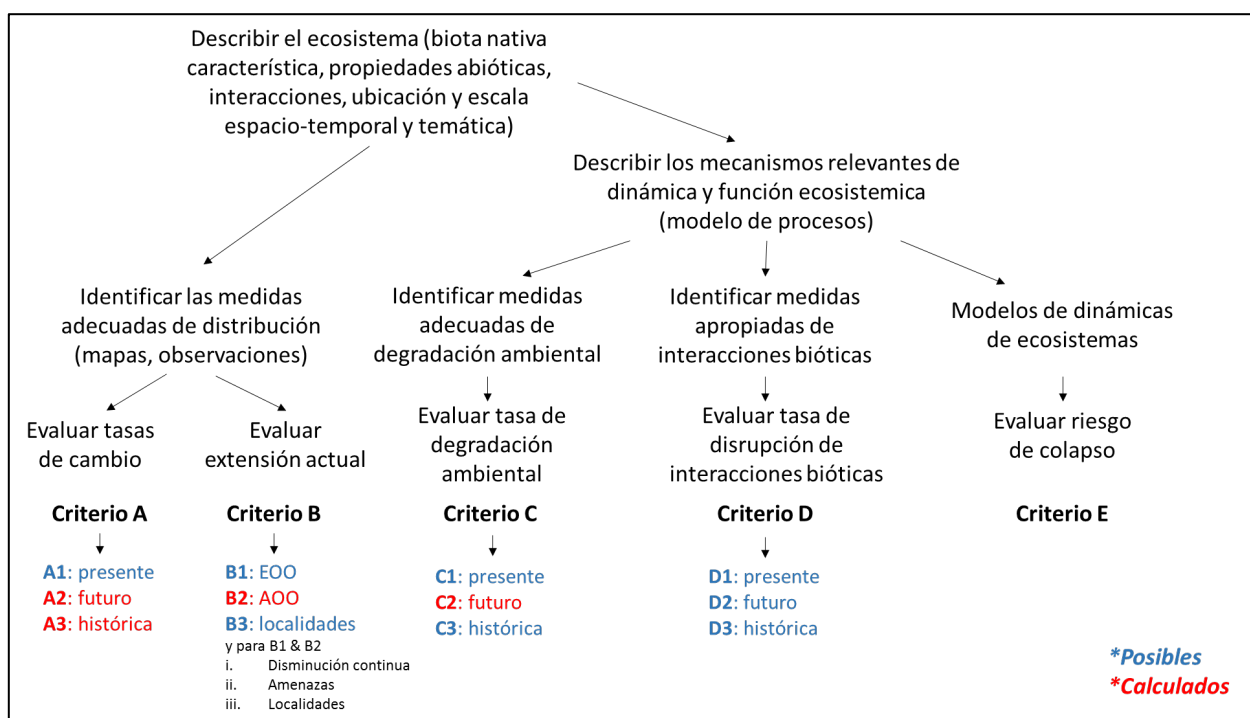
Describir el ecosistema (biota nativa característica, propiedades abióticas, interacciones, ubicación y escala espacio-temporal y temática)

Describir los mecanismos relevantes de dinámica y función ecosistemica (modelo de procesos)

Identificar las medidas adecuadas de distribución (mapas, observaciones)

Evaluar tasas de cambio

Criterio A

A1: presente
A2: futuro
A3: histórica

Evaluar extensión actual

Criterio B

B1: EOO
B2: AOO
B3: localidades
y para B1 & B2
i. Disminución continua
ii. Amenazas
iii. Localidades

Identificar medidas adecuadas de degradación ambiental

Evaluar tasa de degradación ambiental

Criterio C

C1: presente
C2: futuro
C3: histórica

Identificar medidas apropiadas de interacciones bióticas

Evaluar tasa de disrupción de interacciones bióticas

Criterio D

D1: presente
D2: futuro
D3: histórica

Modelos de dinámicas de ecosistemas

Evaluar riesgo de colapso

Criterio E

*Posibles
*Calculados